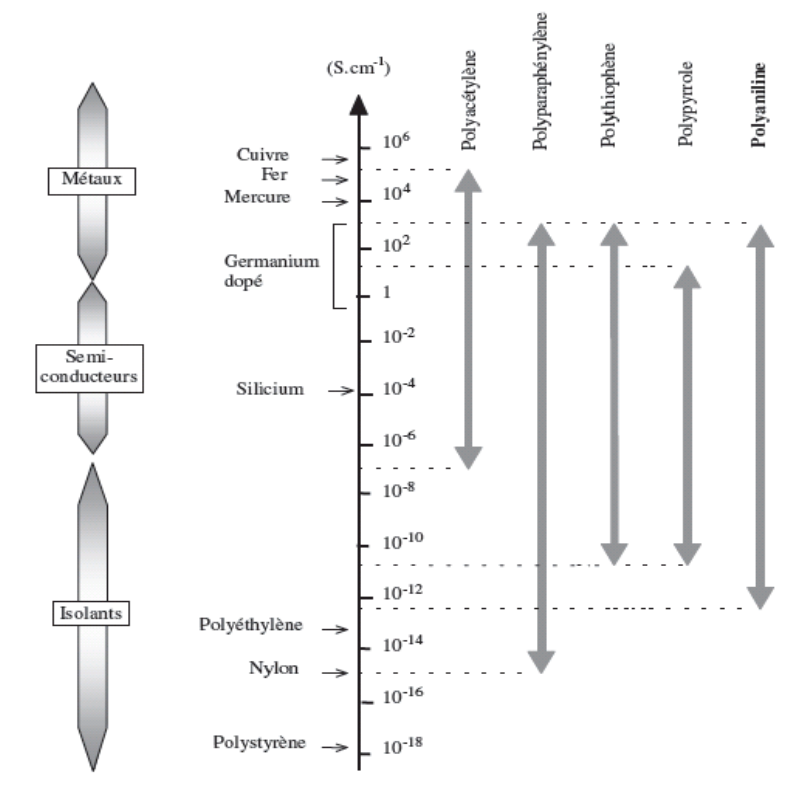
Métaux

Semi-conducteurs

Isolants

$(S.cm^{-1})$

Cuivre
Fer
Mercure

Germanium dopé

Silicium

Polyéthylène

Nylon

Polystyrène

$10^{6}$
$10^{4}$
$10^{2}$
1
$10^{-2}$
$10^{-4}$
$10^{-6}$
$10^{-8}$
$10^{-10}$
$10^{-12}$
$10^{-14}$
$10^{-16}$
$10^{-18}$

Polyacétylène

Polyparaphénylène

Polythiophène

Polypyrrole

Polyaniline